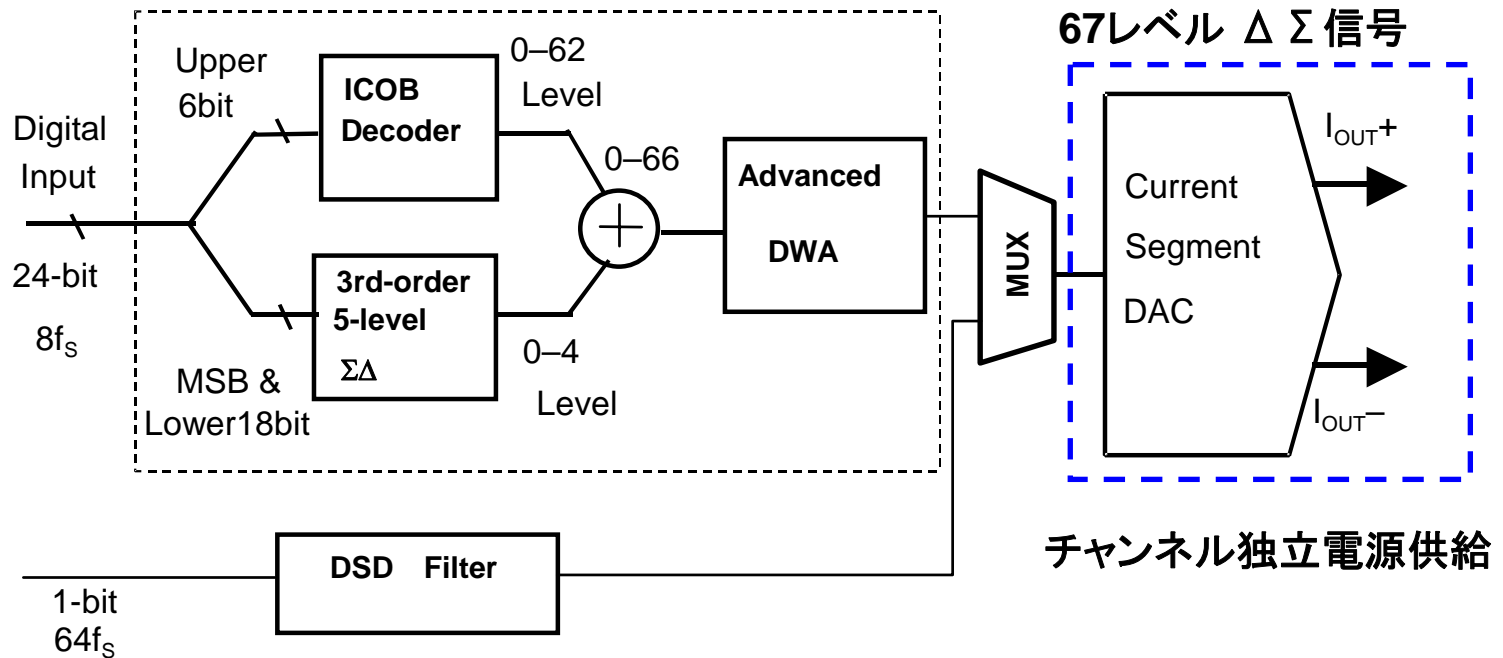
67レベル ΔΣ信号

Digital Input

24-bit

$8f_S$

Upper 6bit

ICOB Decoder

0–62 Level

MSB & Lower18bit

3rd-order 5-level ΣΔ

0–4 Level

0–66

Advanced DWA

MUX

Current Segment DAC

$I_{OUT}+$

$I_{OUT}-$

DSD Filter

1-bit $64f_S$

チャンネル独立電源供給